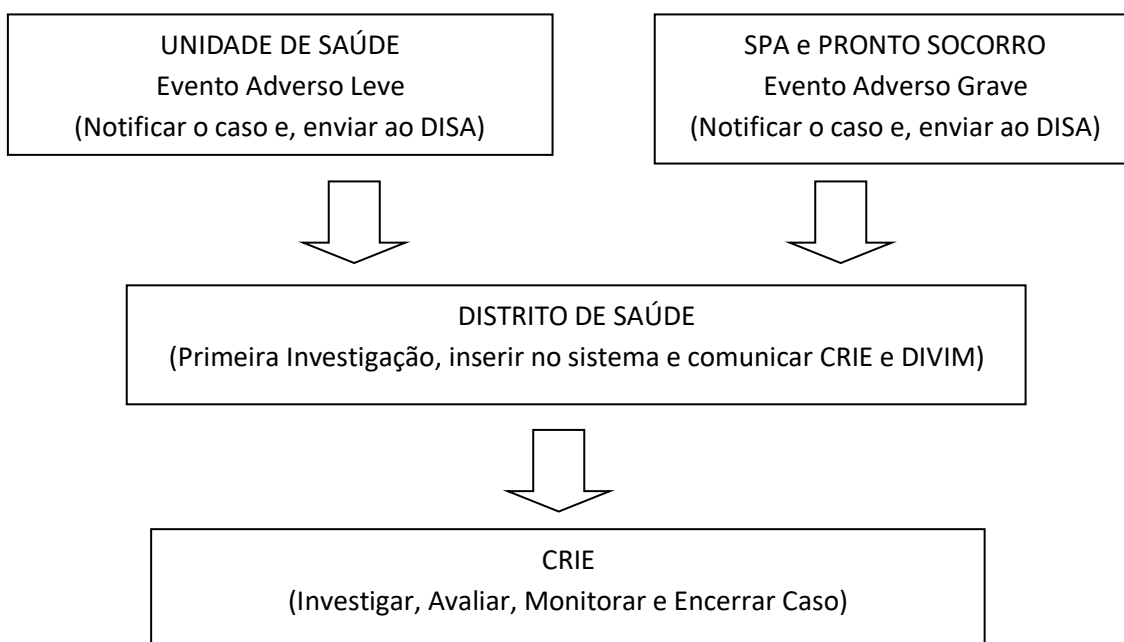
UNIDADE DE SAÚDE
Evento Adverso Leve
(Notificar o caso e, enviar ao DISA)

SPA e PRONTO SOCORRO
Evento Adverso Grave
(Notificar o caso e, enviar ao DISA)

DISTRITO DE SAÚDE
(Primeira Investigação, inserir no sistema e comunicar CRIE e DIVIM)

CRIE
(Investigar, Avaliar, Monitorar e Encerrar Caso)